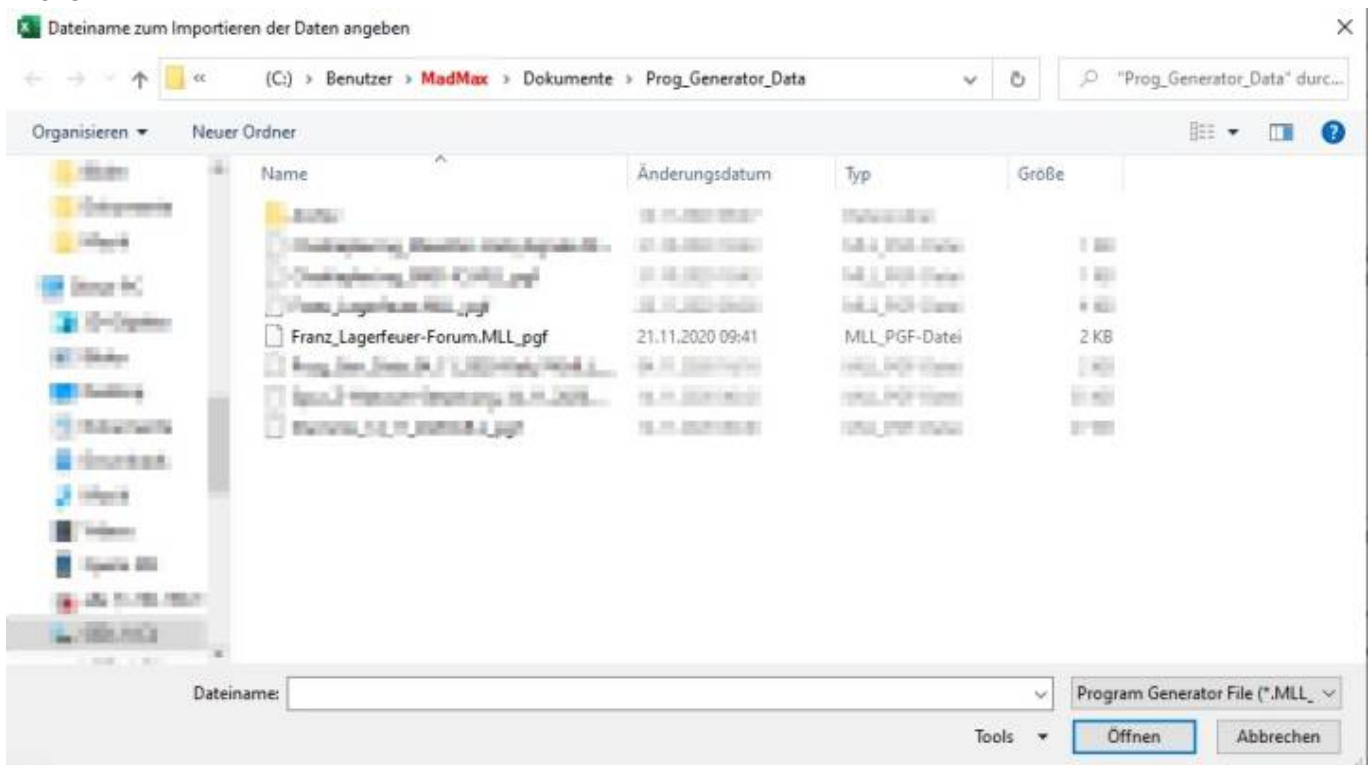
Dateiname zum Importieren der Daten angeben

« (C:) › Benutzer › MadMax › Dokumente › Prog_Generator_Data

"Prog_Generator_Data" durc...

Organisieren ▾ Neuer Ordner

| Name | Änderungsdatum | Typ | Größe |
|---|---|---|---|
| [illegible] | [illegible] | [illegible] | |
| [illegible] | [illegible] | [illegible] | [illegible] |
| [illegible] | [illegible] | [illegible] | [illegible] |
| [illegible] | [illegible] | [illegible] | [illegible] |
| Franz_Lagerfeuer-Forum.MLL_pgf | 21.11.2020 09:41 | MLL_PGF-Datei | 2 KB |
| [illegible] | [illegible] | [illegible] | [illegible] |
| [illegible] | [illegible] | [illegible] | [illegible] |
| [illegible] | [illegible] | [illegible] | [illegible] |

Dateiname:

Program Generator File (*.MLL_

Tools ▾ Öffnen Abbrechen